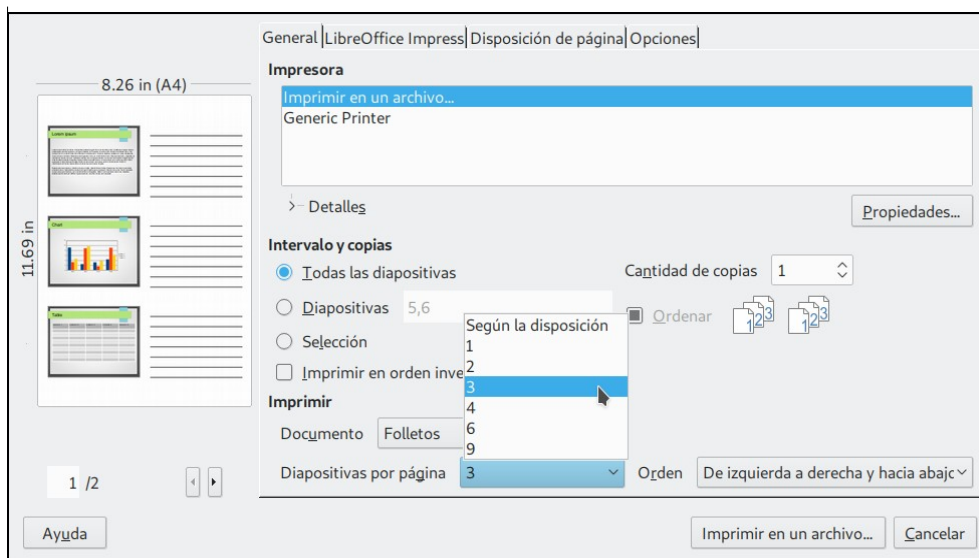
General | LibreOffice Impress | Disposición de página | Opciones

8.26 in (A4)

11.69 in

Lorem ipsum

Chart

Table

1 /2

Impresora

Imprimir en un archivo...
Generic Printer

Detalles

Propiedades...

Intervalo y copias

Todas las diapositivas

Diapositivas 5,6

Selección

Imprimir en orden inve

Cantidad de copias 1

Ordenar

Según la disposición
1
2
3
4
6
9

Imprimir

Documento Folletos

Diapositivas por página 3

Orden De izquierda a derecha y hacia abajo

Ayuda

Imprimir en un archivo...

Cancelar